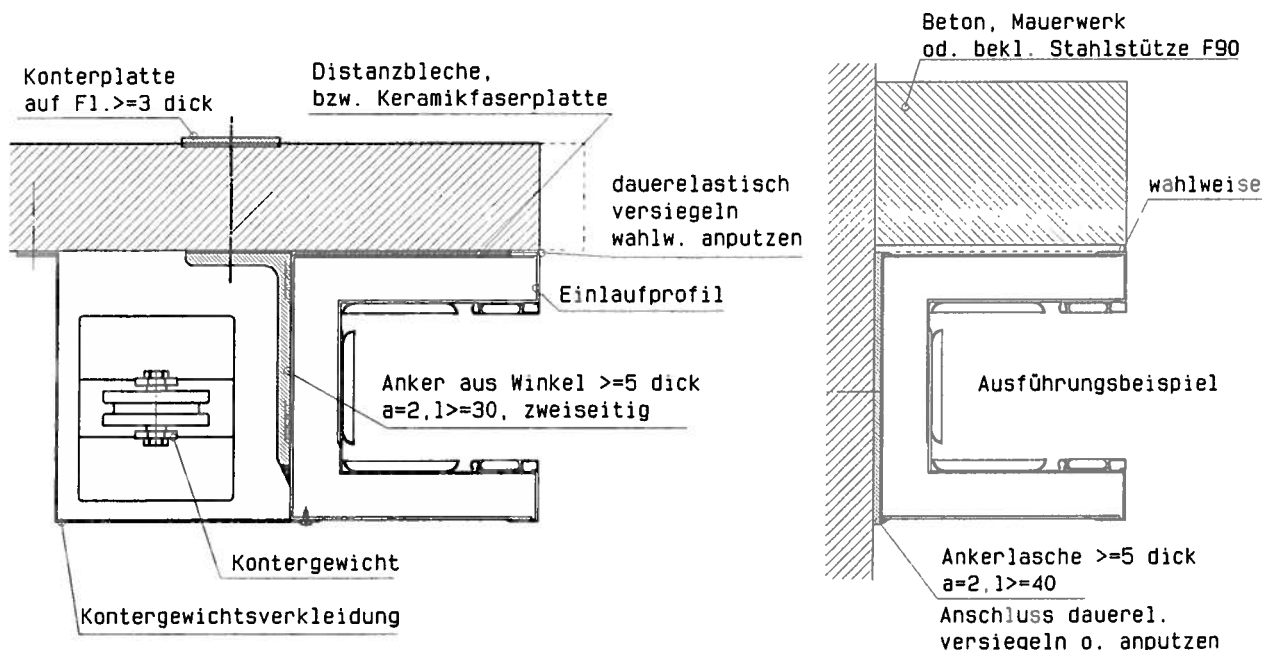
Konterplatte
auf Fl.>=3 dick

Distanzbleche,
bzw. Keramikfaserplatte

dauerelastisch
versiegeln
wahlw. anputzen

Einlaufprofil

Anker aus Winkel >=5 dick
a=2,l>=30, zweiseitig

Kontergewicht

Kontergewichtsverkleidung

Beton, Mauerwerk
od. bekl. Stahlstütze F90

wahlweise

Ausführungsbeispiel

Ankerlasche >=5 dick
a=2,l>=40
Anschluss dauerel.
versiegeln o. anputzen